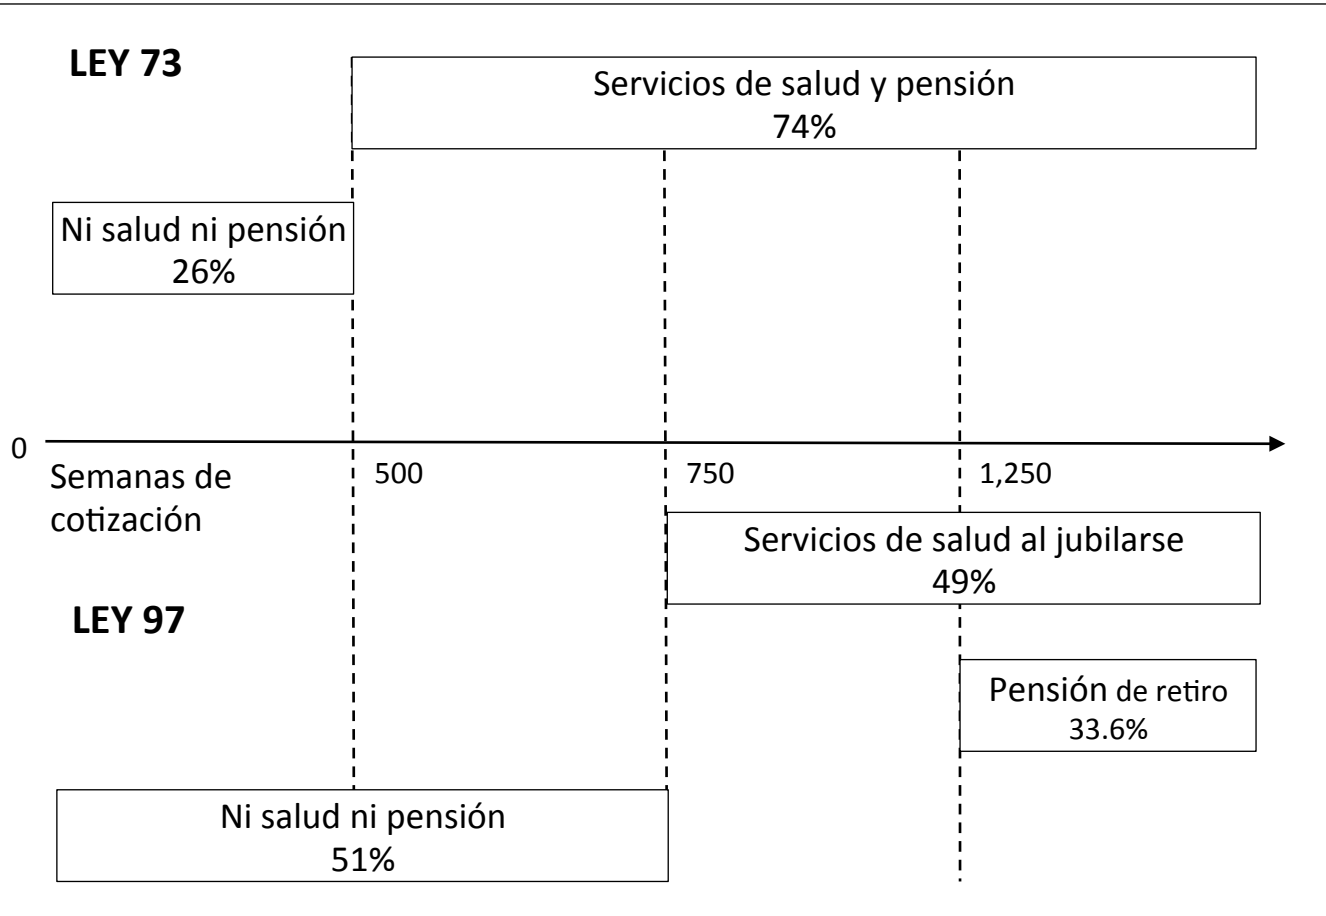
LEY 73

Servicios de salud y pensión
74%

Ni salud ni pensión
26%

0

Semanas de cotización

500

750

1,250

Servicios de salud al jubilarse
49%

LEY 97

Pensión de retiro
33.6%

Ni salud ni pensión
51%